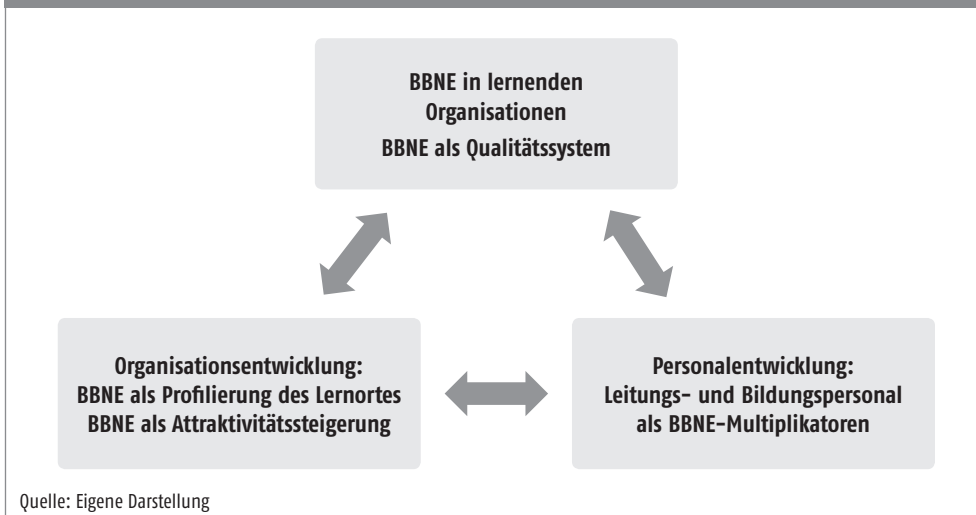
BBNE in lernenden Organisationen
BBNE als Qualitätssystem

Organisationsentwicklung:
BBNE als Profilierung des Lernortes
BBNE als Attraktivitätssteigerung

Personalentwicklung:
Leitungs- und Bildungspersonal
als BBNE-Multiplikatoren

Quelle: Eigene Darstellung